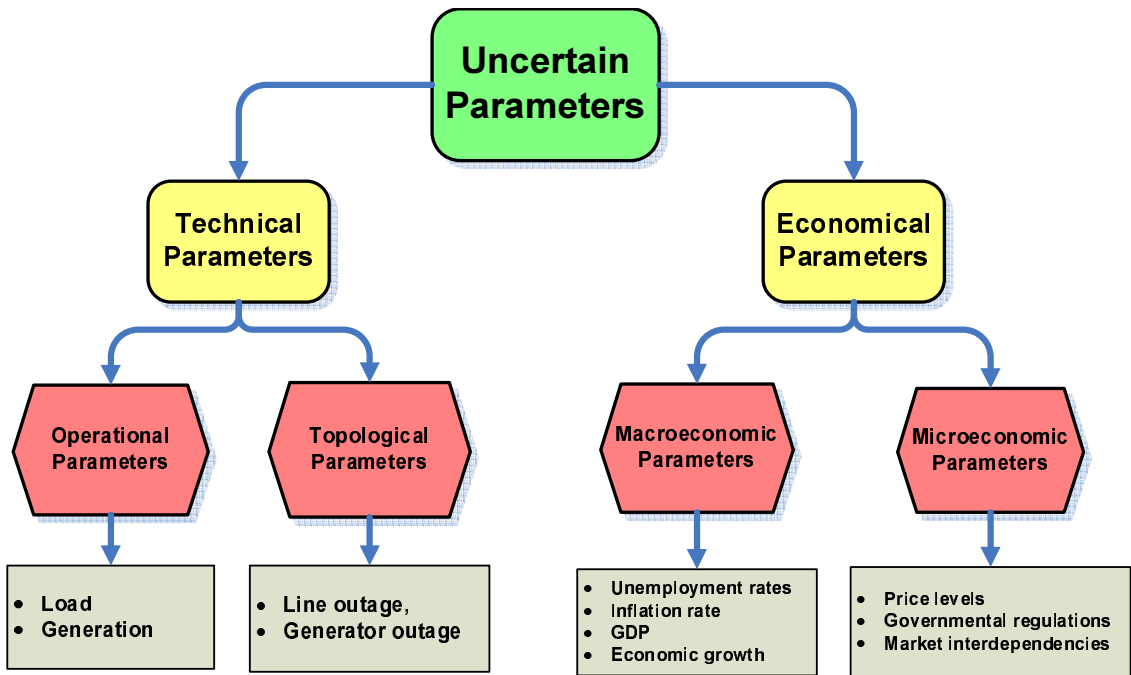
Uncertain Parameters

Technical Parameters

Economical Parameters

Operational Parameters

Topological Parameters

Macroeconomic Parameters

Microeconomic Parameters

- Load
- Generation

- Line outage,
- Generator outage

- Unemployment rates
- Inflation rate
- GDP
- Economic growth

- Price levels
- Governmental regulations
- Market interdependencies